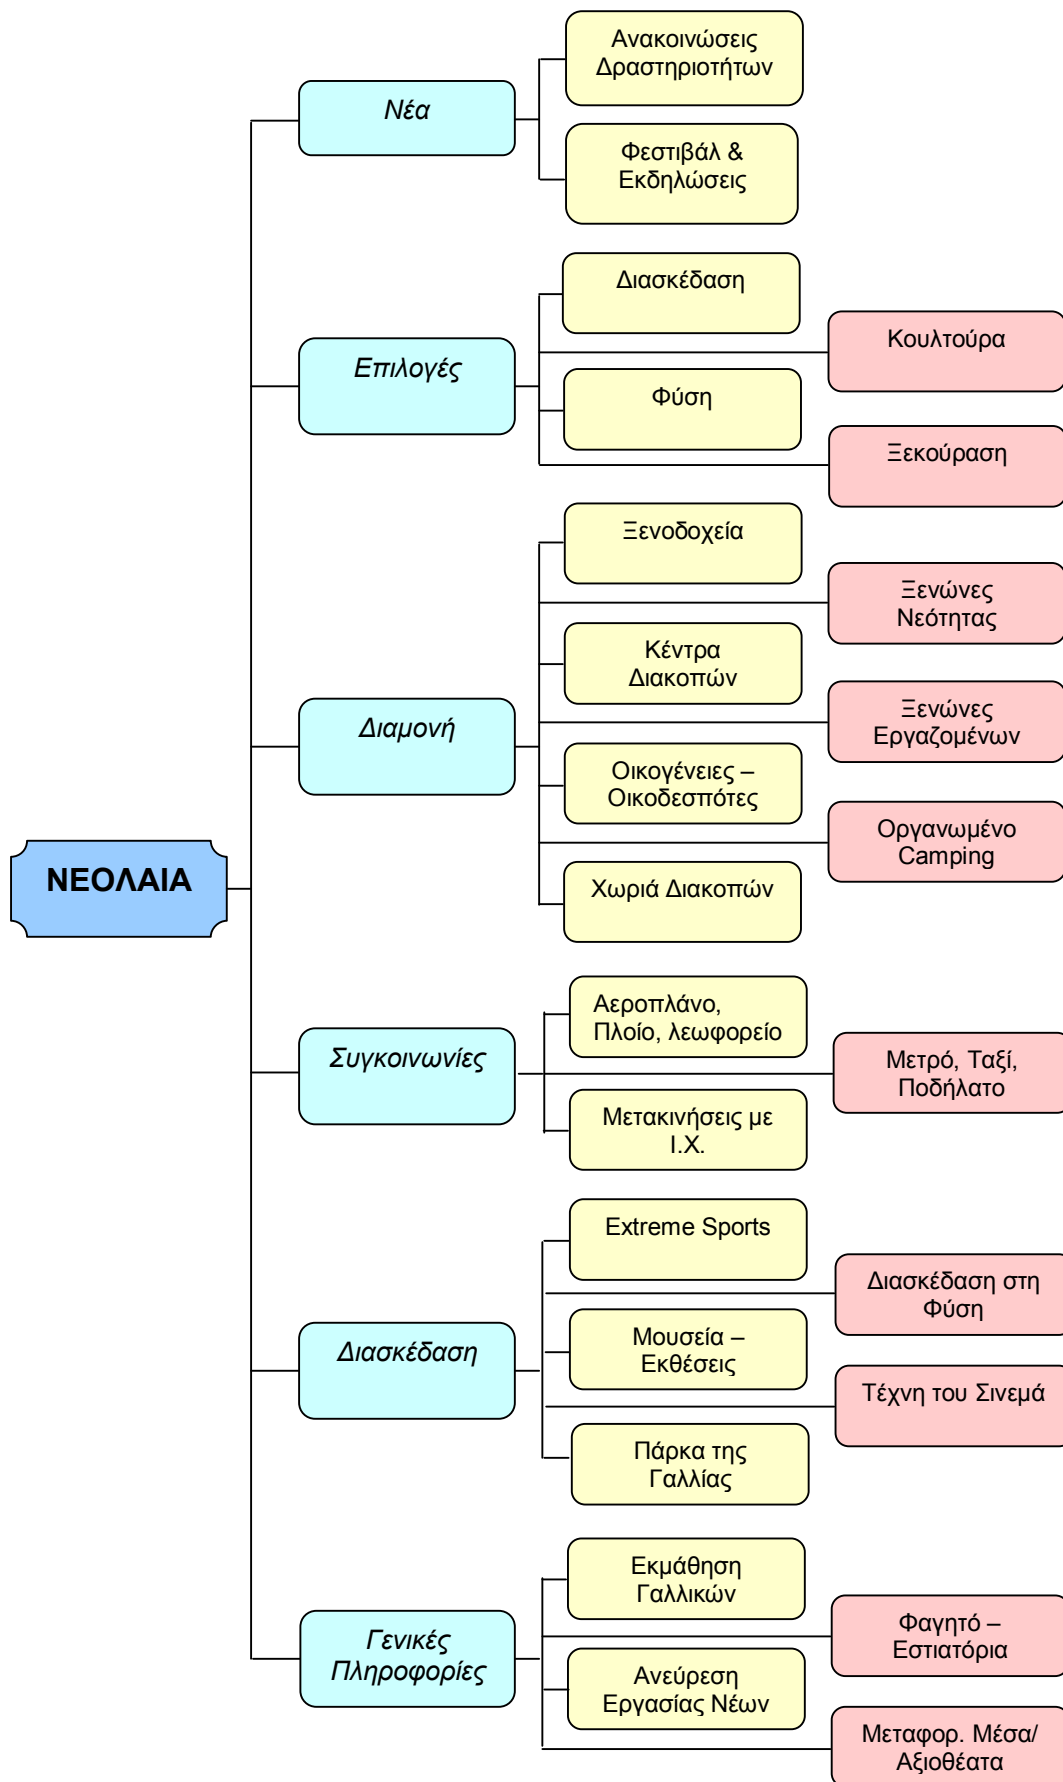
ΝΕΟΛΑΙΑ

Νέα

Ανακοινώσεις Δραστηριοτήτων

Φεστιβάλ & Εκδηλώσεις

Επιλογές

Διασκέδαση

Κουλτούρα

Φύση

Ξεκούραση

Διαμονή

Ξενοδοχεία

Ξενώνες Νεότητας

Κέντρα Διακοπών

Ξενώνες Εργαζομένων

Οικογένειες – Οικοδεσπότες

Οργανωμένο Camping

Χωριά Διακοπών

Συγκοινωνίες

Αεροπλάνο, Πλοίο, λεωφορείο

Μετρό, Ταξί, Ποδήλατο

Μετακινήσεις με Ι.Χ.

Διασκέδαση

Extreme Sports

Διασκέδαση στη Φύση

Μουσεία – Εκθέσεις

Τέχνη του Σινεμά

Πάρκα της Γαλλίας

Γενικές Πληροφορίες

Εκμάθηση Γαλλικών

Φαγητό – Εστιατόρια

Ανεύρεση Εργασίας Νέων

Μεταφορ. Μέσα/ Αξιοθέατα